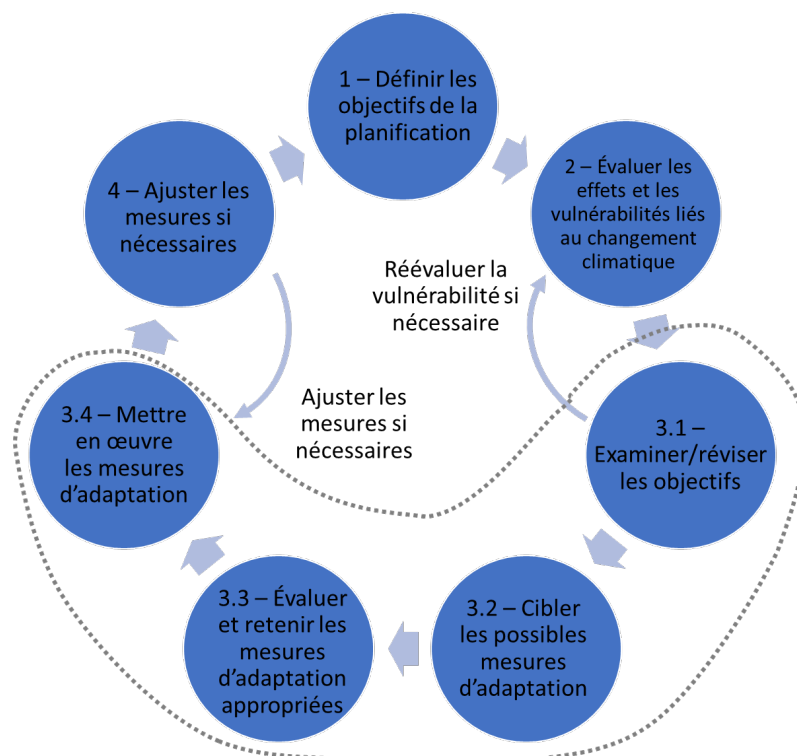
1 – Définir les objectifs de la planification

2 – Évaluer les effets et les vulnérabilités liés au changement climatique

Réévaluer la vulnérabilité si nécessaire

3.1 – Examiner/réviser les objectifs

3.2 – Cibler les possibles mesures d'adaptation

3.3 – Évaluer et retenir les mesures d'adaptation appropriées

3.4 – Mettre en œuvre les mesures d'adaptation

Ajuster les mesures si nécessaires

4 – Ajuster les mesures si nécessaires